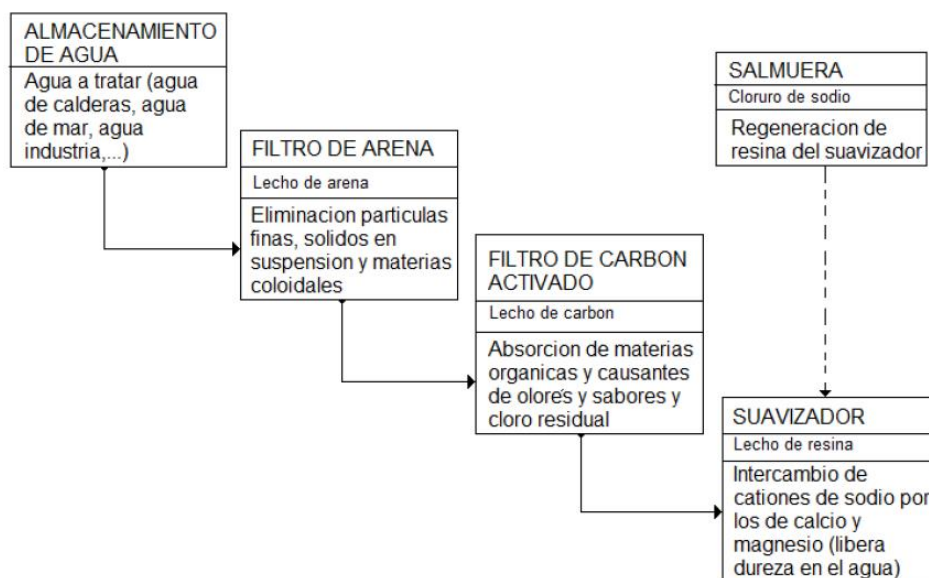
ALMACENAMIENTO DE AGUA

Agua a tratar (agua de calderas, agua de mar, agua industria,...)

FILTRO DE ARENA

Lecho de arena

Eliminacion particulas finas, solidos en suspension y materias coloidales

FILTRO DE CARBON ACTIVADO

Lecho de carbon

Absorcion de materias organicas y causantes de olores y sabores y cloro residual

SALMUERA

Cloruro de sodio

Regeneracion de resina del suavizador

SUAVIZADOR

Lecho de resina

Intercambio de cationes de sodio por los de calcio y magnesio (libera dureza en el agua)